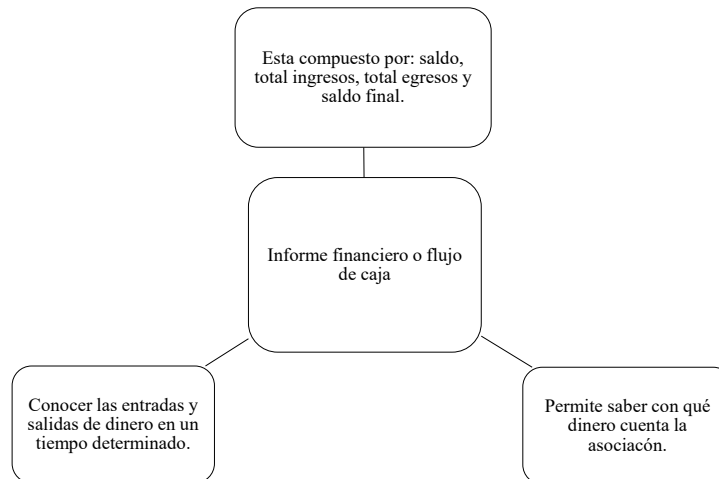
Esta compuesto por: saldo, total ingresos, total egresos y saldo final.

Informe financiero o flujo de caja

Conocer las entradas y salidas de dinero en un tiempo determinado.

Permite saber con qué dinero cuenta la asociacón.